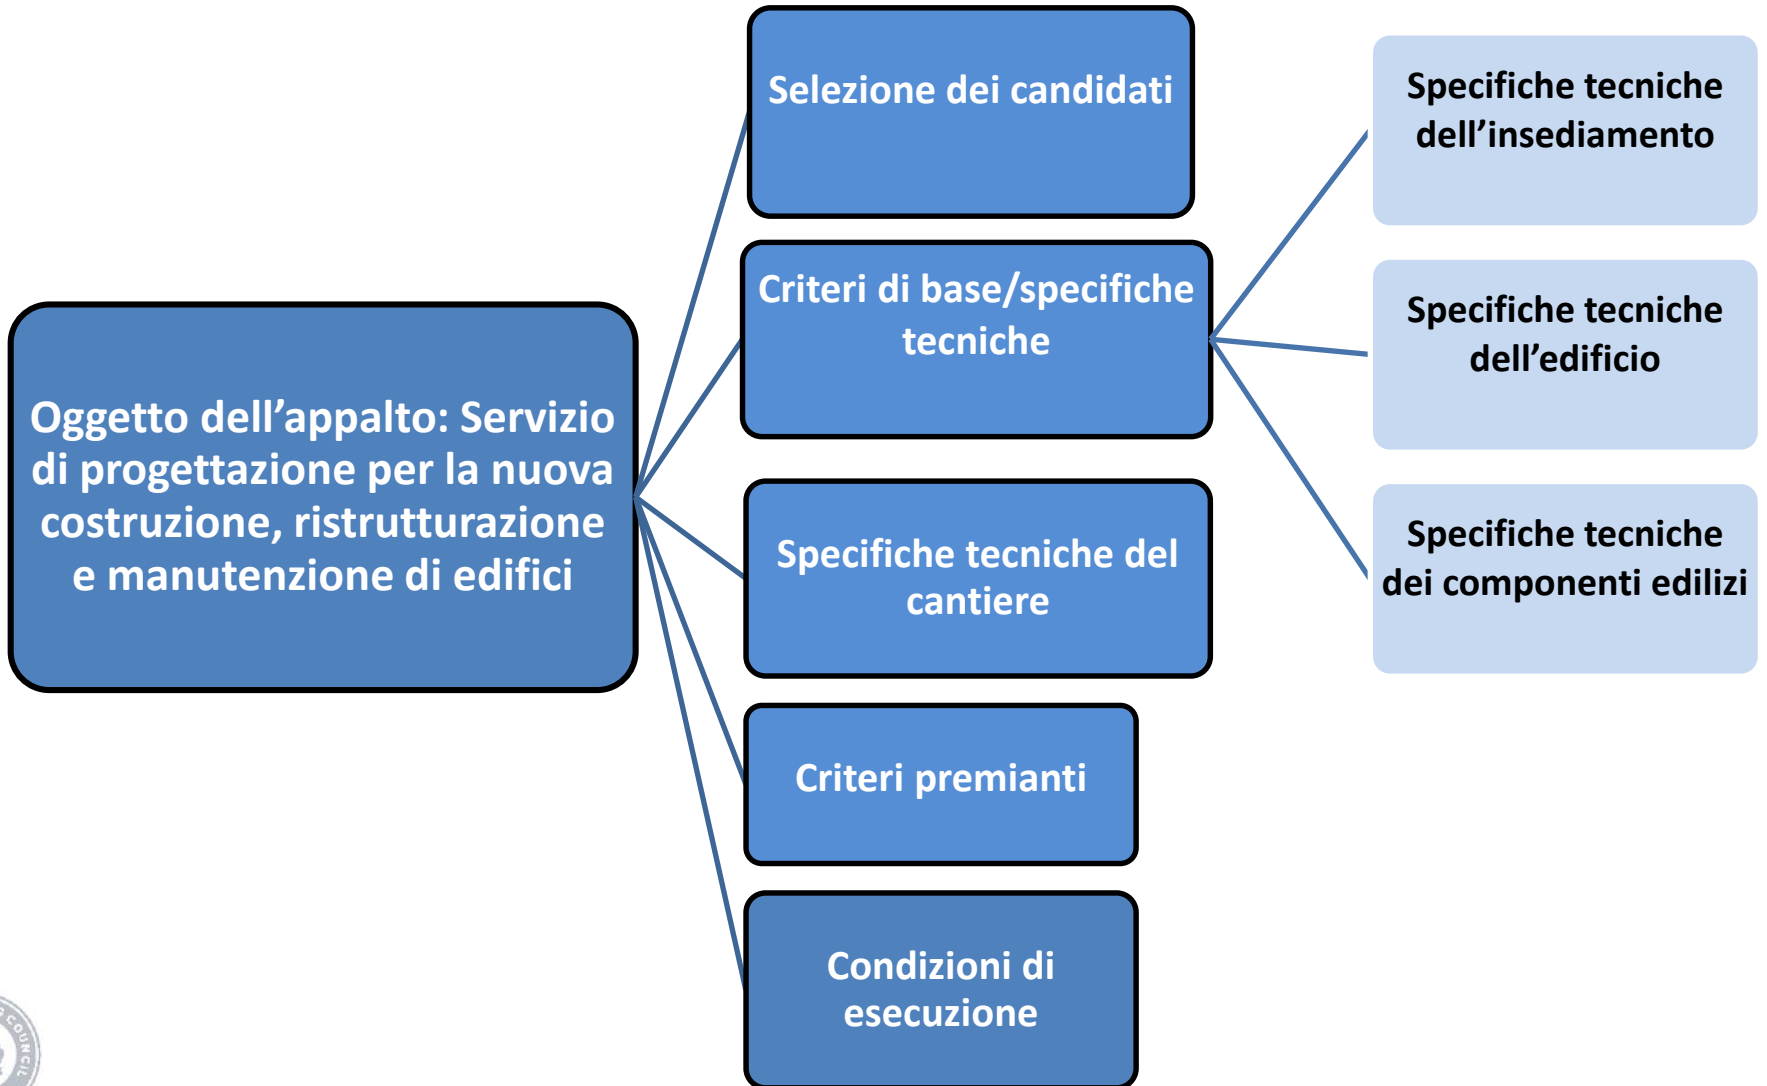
Oggetto dell’appalto: Servizio di progettazione per la nuova costruzione, ristrutturazione e manutenzione di edifici

Selezione dei candidati

Criteri di base/specifiche tecniche

Specifiche tecniche del cantiere

Criteri premianti

Condizioni di esecuzione

Specifiche tecniche dell’insediamento

Specifiche tecniche dell’edificio

Specifiche tecniche dei componenti edilizi

COUNCIL